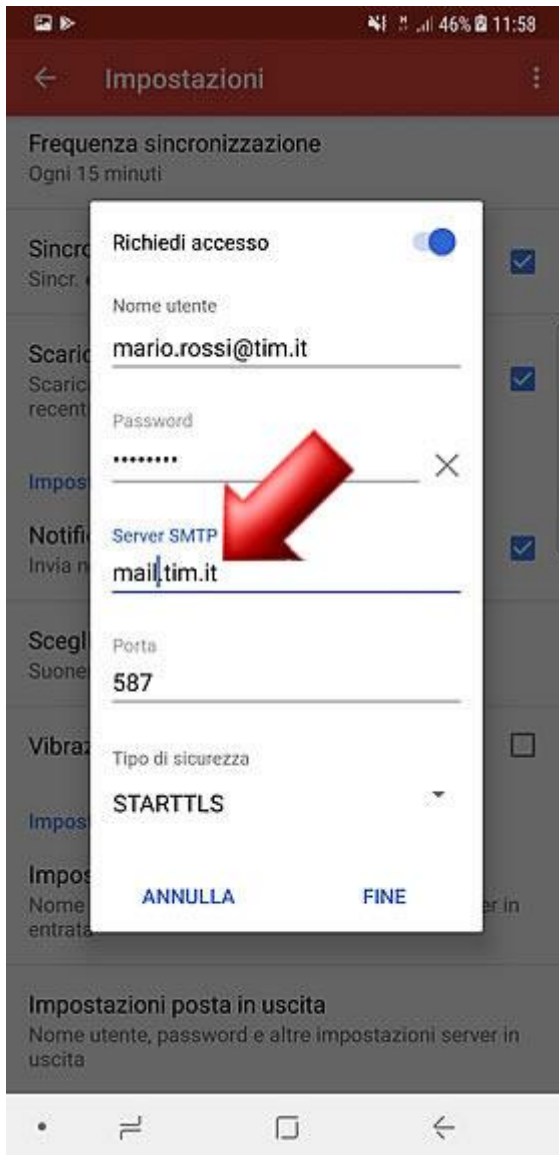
46% 11:58

Impostazioni

Frequenza sincronizzazione
Ogni 15 minuti

Sincr
Sincr.

Scaric
Scaric
recent

Impost

Notifi
Invia n

Scegl
Suone

Vibraz

Impost

Impos
Nome
entrata

Richiedi accesso

Nome utente
mario.rossi@tim.it

Password
•••••••••

Server SMTP
mail.tim.it

Porta
587

Tipo di sicurezza
STARTTLS

ANNULLA FINE

er in

Impostazioni posta in uscita
Nome utente, password e altre impostazioni server in uscita